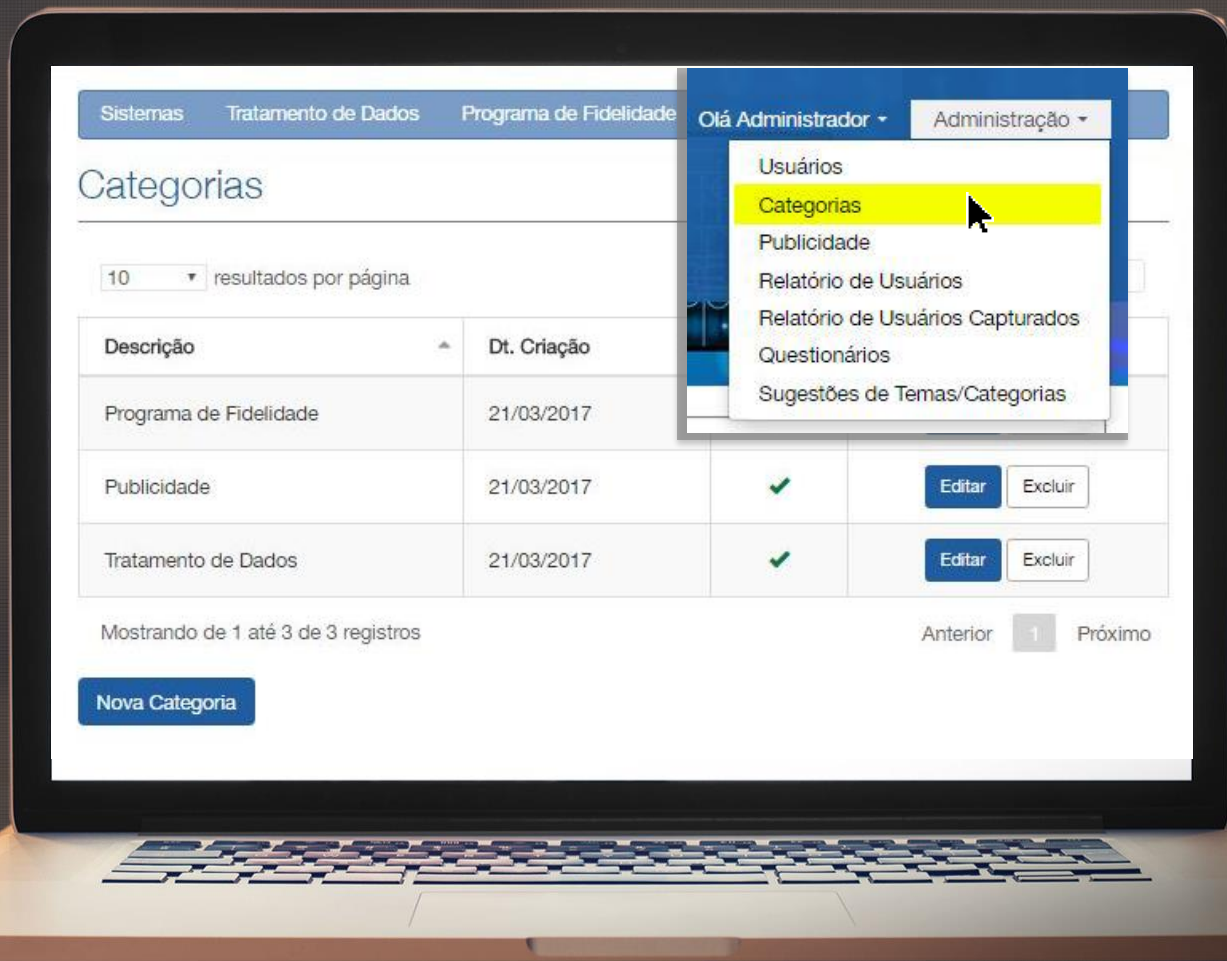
Sistemas Tratamento de Dados Programa de Fidelidade Olá Administrador Administração

Usuários
Categorias
Publicidade
Relatório de Usuários
Relatório de Usuários Capturados
Questionários
Sugestões de Temas/Categorias

Categorias

10 resultados por página

| Descrição | Dt. Criação | | |
|---|---|---|---|
| Programa de Fidelidade | 21/03/2017 | | |
| Publicidade | 21/03/2017 | ✔ | Editar Excluir |
| Tratamento de Dados | 21/03/2017 | ✔ | Editar Excluir |

Mostrando de 1 até 3 de 3 registros

Anterior 1 Próximo

Nova Categoria